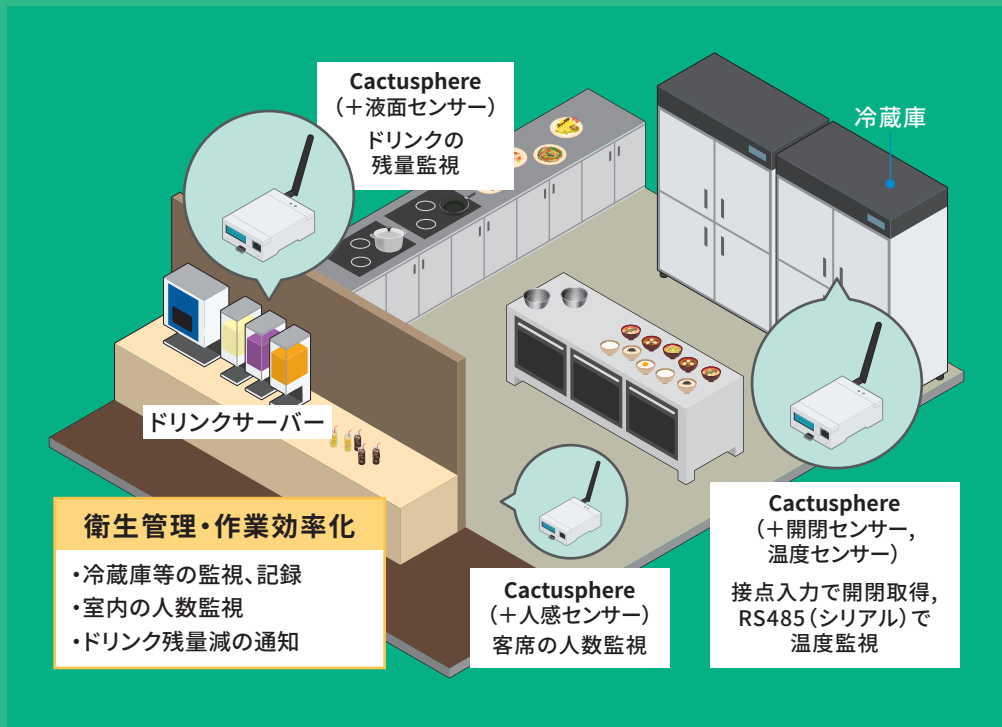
Cactusphere
（＋液面センサー）
ドリンクの
残量監視

冷蔵庫

ドリンクサーバー

衛生管理・作業効率化

・冷蔵庫等の監視、記録
・室内の人数監視
・ドリンク残量減の通知

Cactusphere
（＋人感センサー）
客席の人数監視

Cactusphere
（＋開閉センサー,
温度センサー）
接点入力で開閉取得,
RS485（シリアル）で
温度監視